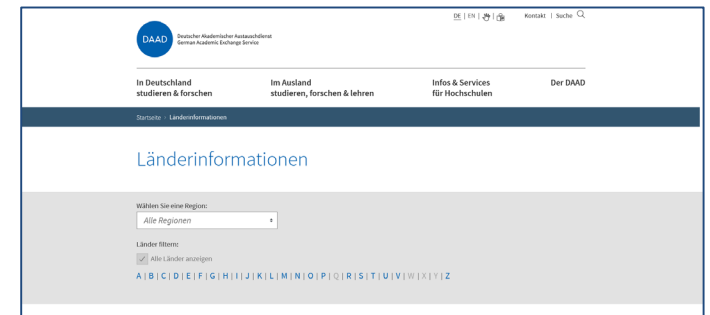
DE | EN | Kontakt | Suche

DAAD Deutscher Akademischer Austauschdienst German Academic Exchange Service

In Deutschland studieren & forschen

Im Ausland studieren, forschen & lehren

Infos & Services für Hochschulen

Der DAAD

Startseite › Länderinformationen

Länderinformationen

Wählen Sie eine Region:

Alle Regionen

Länder filtern:

Alle Länder anzeigen

A | B | C | D | E | F | G | H | I | J | K | L | M | N | O | P | Q | R | S | T | U | V | W | X | Y | Z